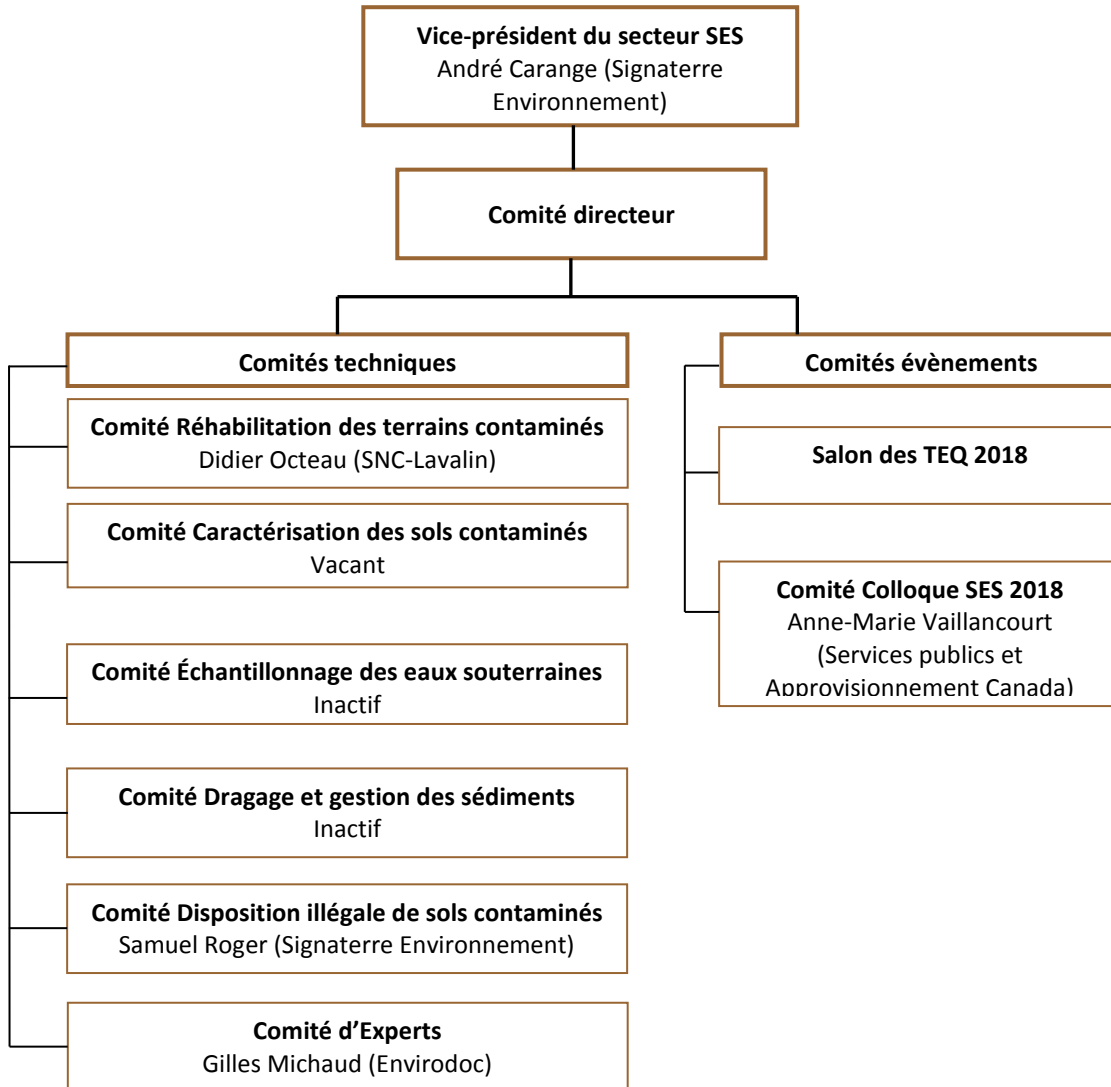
Vice-président du secteur SES
André Carange (Signaterre Environnement)

Comité directeur

Comités techniques

Comité Réhabilitation des terrains contaminés
Didier Octeau (SNC-Lavalin)

Comité Caractérisation des sols contaminés
Vacant

Comité Échantillonnage des eaux souterraines
Inactif

Comité Dragage et gestion des sédiments
Inactif

Comité Disposition illégale de sols contaminés
Samuel Roger (Signaterre Environnement)

Comité d'Experts
Gilles Michaud (Envirodoc)

Comités évènements

Salon des TEQ 2018

Comité Colloque SES 2018
Anne-Marie Vaillancourt (Services publics et Approvisionnement Canada)